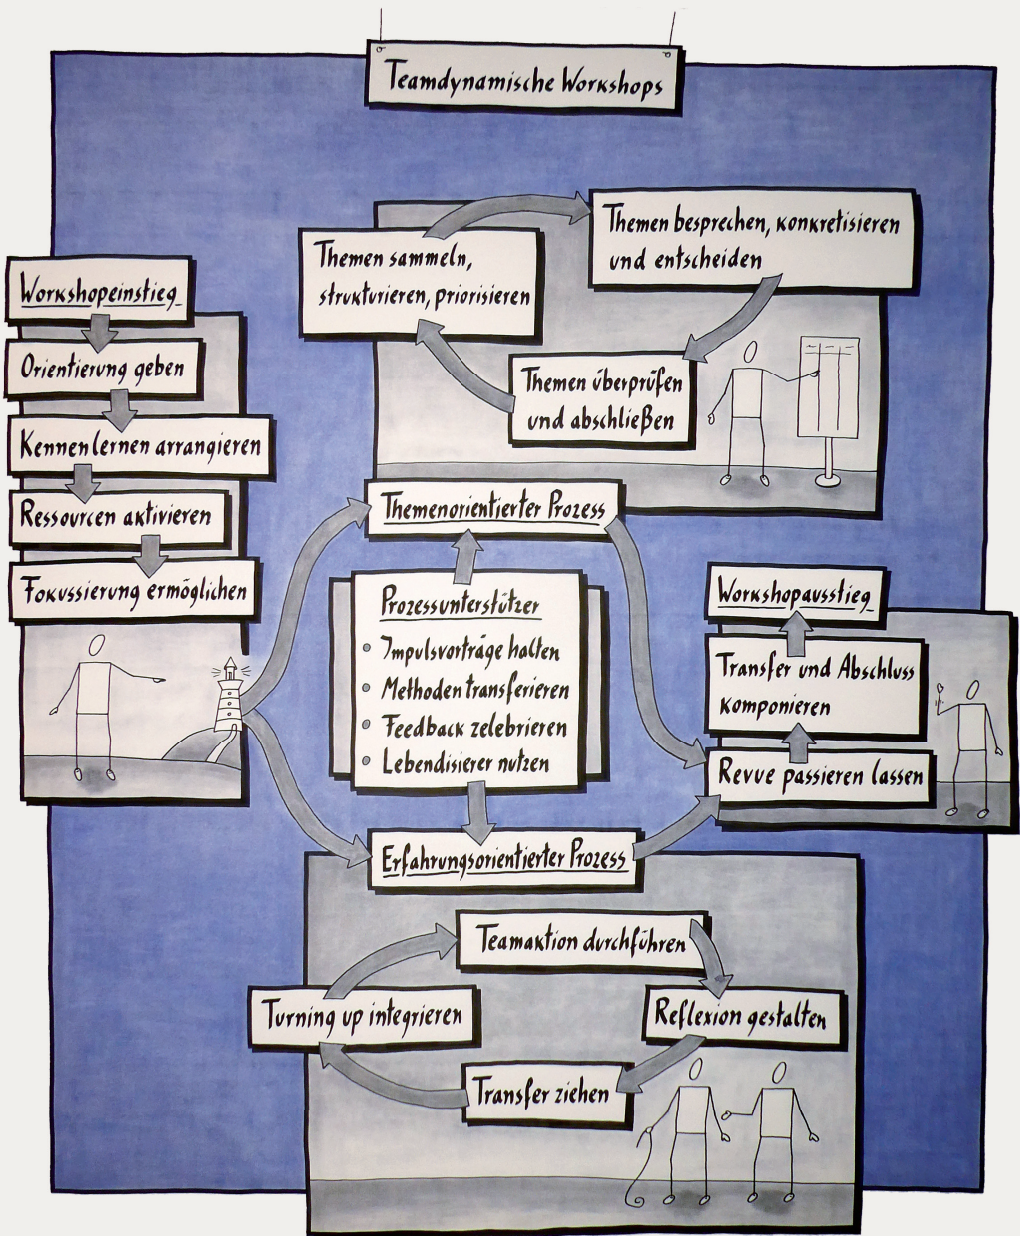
Teamdynamische Workshops

Workshopeinstieg

Orientierung geben

Kennenlernen arrangieren

Ressourcen aktivieren

Fokussierung ermöglichen

Themen sammeln, strukturieren, priorisieren

Themen besprechen, konkretisieren und entscheiden

Themen überprüfen und abschließen

Themenorientierter Prozess

Prozessunterstützer
• Impulsvorträge halten
• Methoden transferieren
• Feedback zelebrieren
• Lebendisierer nutzen

Workshopausstieg

Transfer und Abschluss komponieren

Revue passieren lassen

Erfahrungsorientierter Prozess

Teamaktion durchführen

Reflexion gestalten

Transfer ziehen

Turning up integrieren